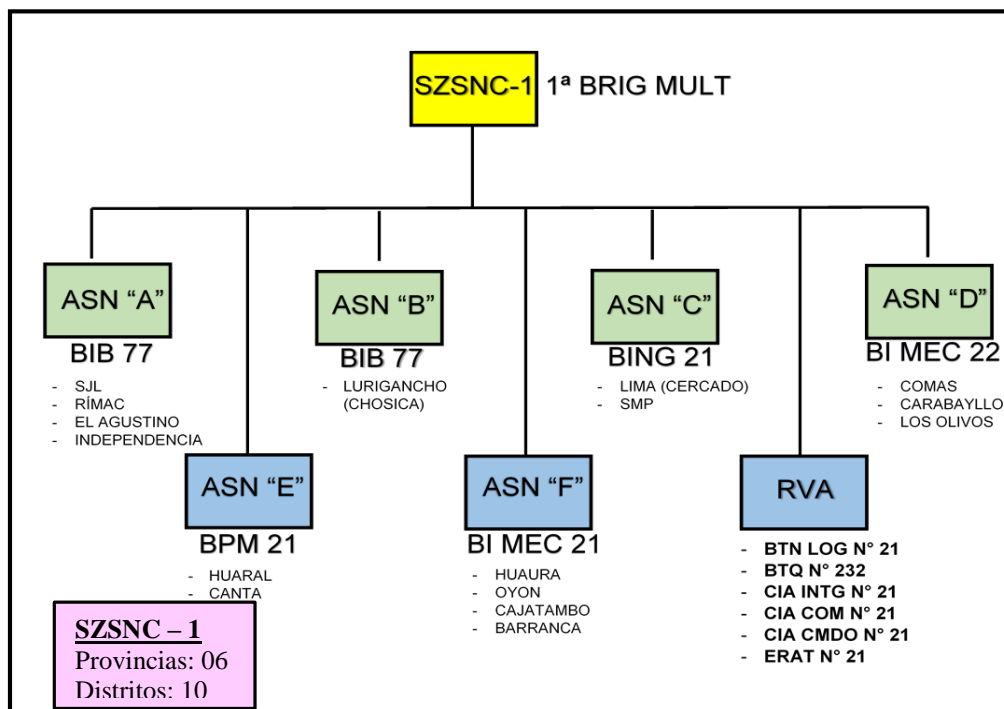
SZSNC-1 1ª BRIG MULT

ASN "A"
BIB 77
- SJL
- RÍMAC
- EL AGUSTINO
- INDEPENDENCIA

ASN "B"
BIB 77
- LURIGANCHO (CHOSICA)

ASN "C"
BING 21
- LIMA (CERCADO)
- SMP

ASN "D"
BI MEC 22
- COMAS
- CARABAYLLO
- LOS OLIVOS

ASN "E"
BPM 21
- HUARAL
- CANTA

ASN "F"
BI MEC 21
- HUAURA
- OYON
- CAJATAMBO
- BARRANCA

RVA
- BTN LOG N° 21
- BTQ N° 232
- CIA INTG N° 21
- CIA COM N° 21
- CIA CMDO N° 21
- ERAT N° 21

SZSNC – 1
Provincias: 06
Distritos: 10